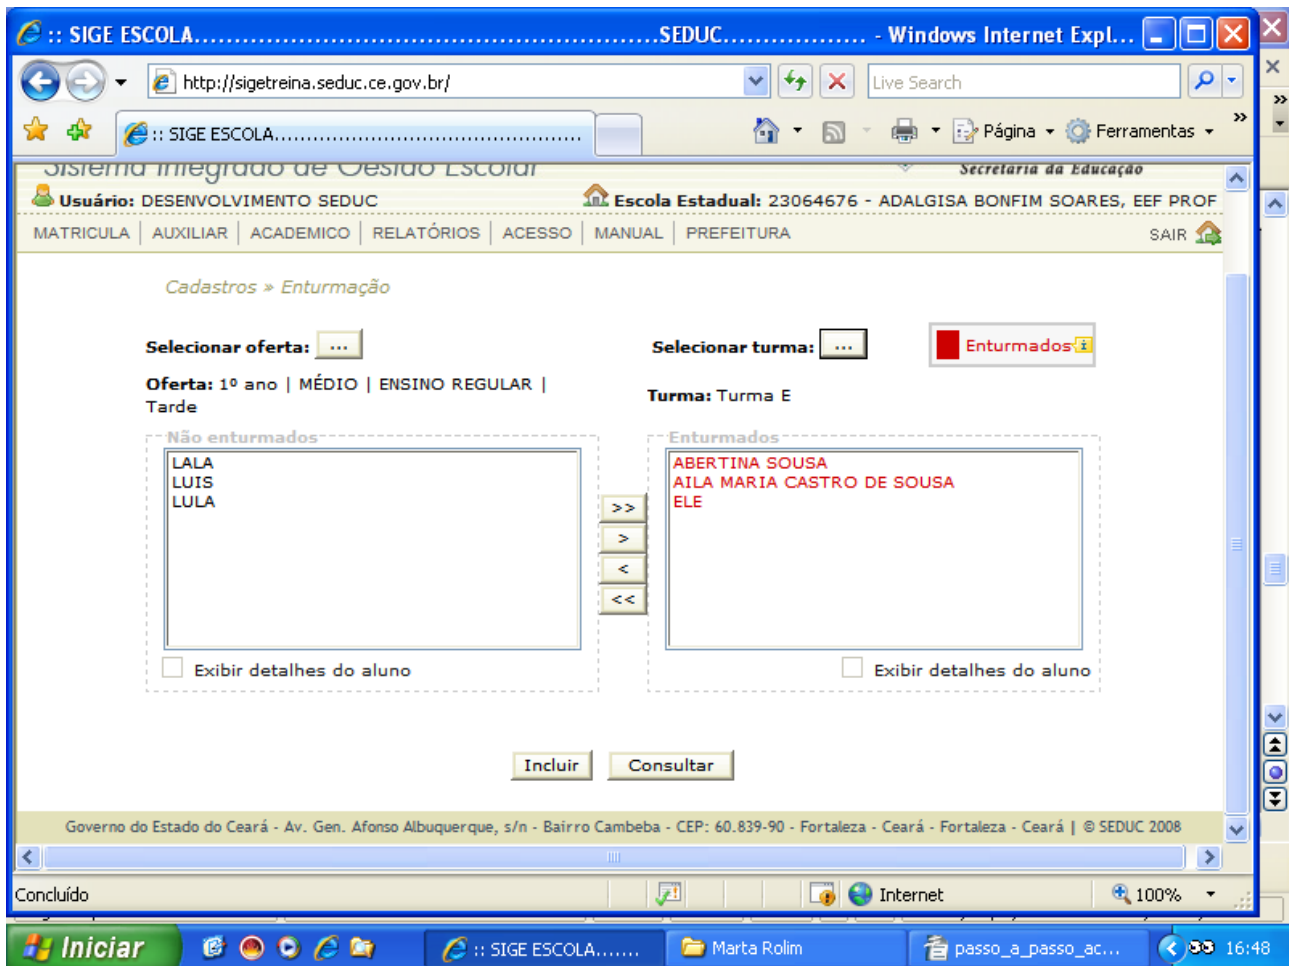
:: SIGE ESCOLA.......................................................SEDUC.................. - Windows Internet Expl...

http://sigetreina.seduc.ce.gov.br/

Live Search

:: SIGE ESCOLA...............................................

Página Ferramentas

Sistema Integrado de Gestão Escolar

Secretaria da Educação

Usuário: DESENVOLVIMENTO SEDUC

Escola Estadual: 23064676 - ADALGISA BONFIM SOARES, EEF PROF

MATRICULA | AUXILIAR | ACADEMICO | RELATÓRIOS | ACESSO | MANUAL | PREFEITURA

SAIR

Cadastros » Enturmação

Selecionar oferta: ...

Selecionar turma: ...

Enturmados

Oferta: 1º ano | MÉDIO | ENSINO REGULAR | Tarde

Turma: Turma E

Não enturmados

LALA
LUIS
LULA

Enturmados

ABERTINA SOUSA
AILA MARIA CASTRO DE SOUSA
ELE

>>
>
<
<<

Exibir detalhes do aluno

Exibir detalhes do aluno

Incluir

Consultar

Governo do Estado do Ceará - Av. Gen. Afonso Albuquerque, s/n - Bairro Cambeba - CEP: 60.839-90 - Fortaleza - Ceará - Fortaleza - Ceará | © SEDUC 2008

Concluído

Internet

100%

Iniciar

:: SIGE ESCOLA.......

Marta Rolim

passo_a_passo_ac...

16:48